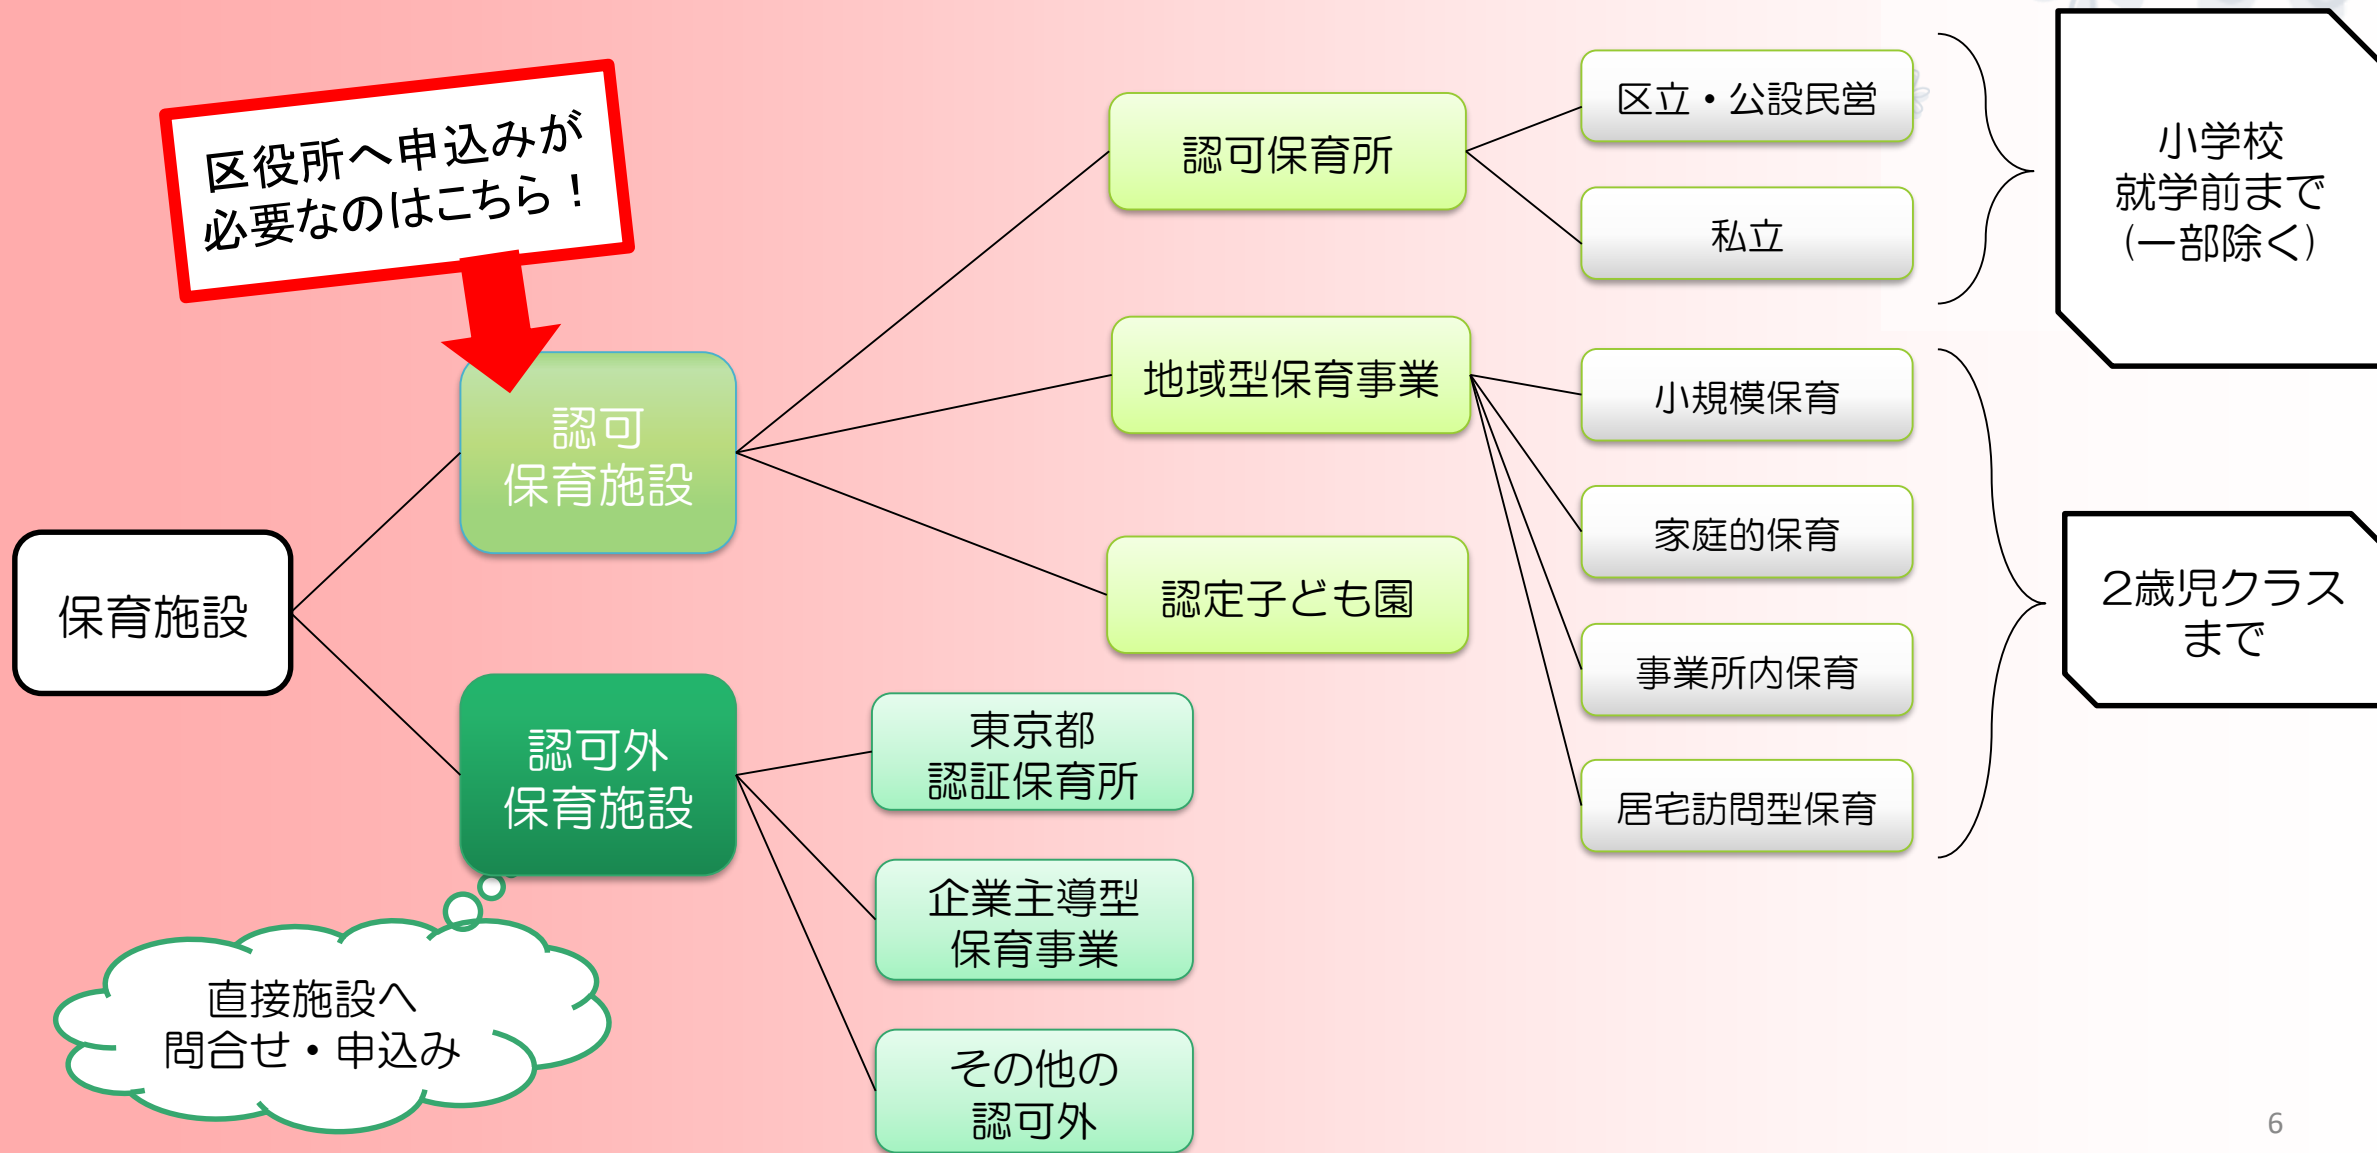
区役所へ申込みが
必要なのはこちら！

保育施設

認可
保育施設

認可保育所

区立・公設民営

私立

小学校
就学前まで
（一部除く）

地域型保育事業

小規模保育

家庭的保育

事業所内保育

居宅訪問型保育

2歳児クラス
まで

認定子ども園

認可外
保育施設

東京都
認証保育所

企業主導型
保育事業

その他の
認可外

直接施設へ
問合せ・申込み

6